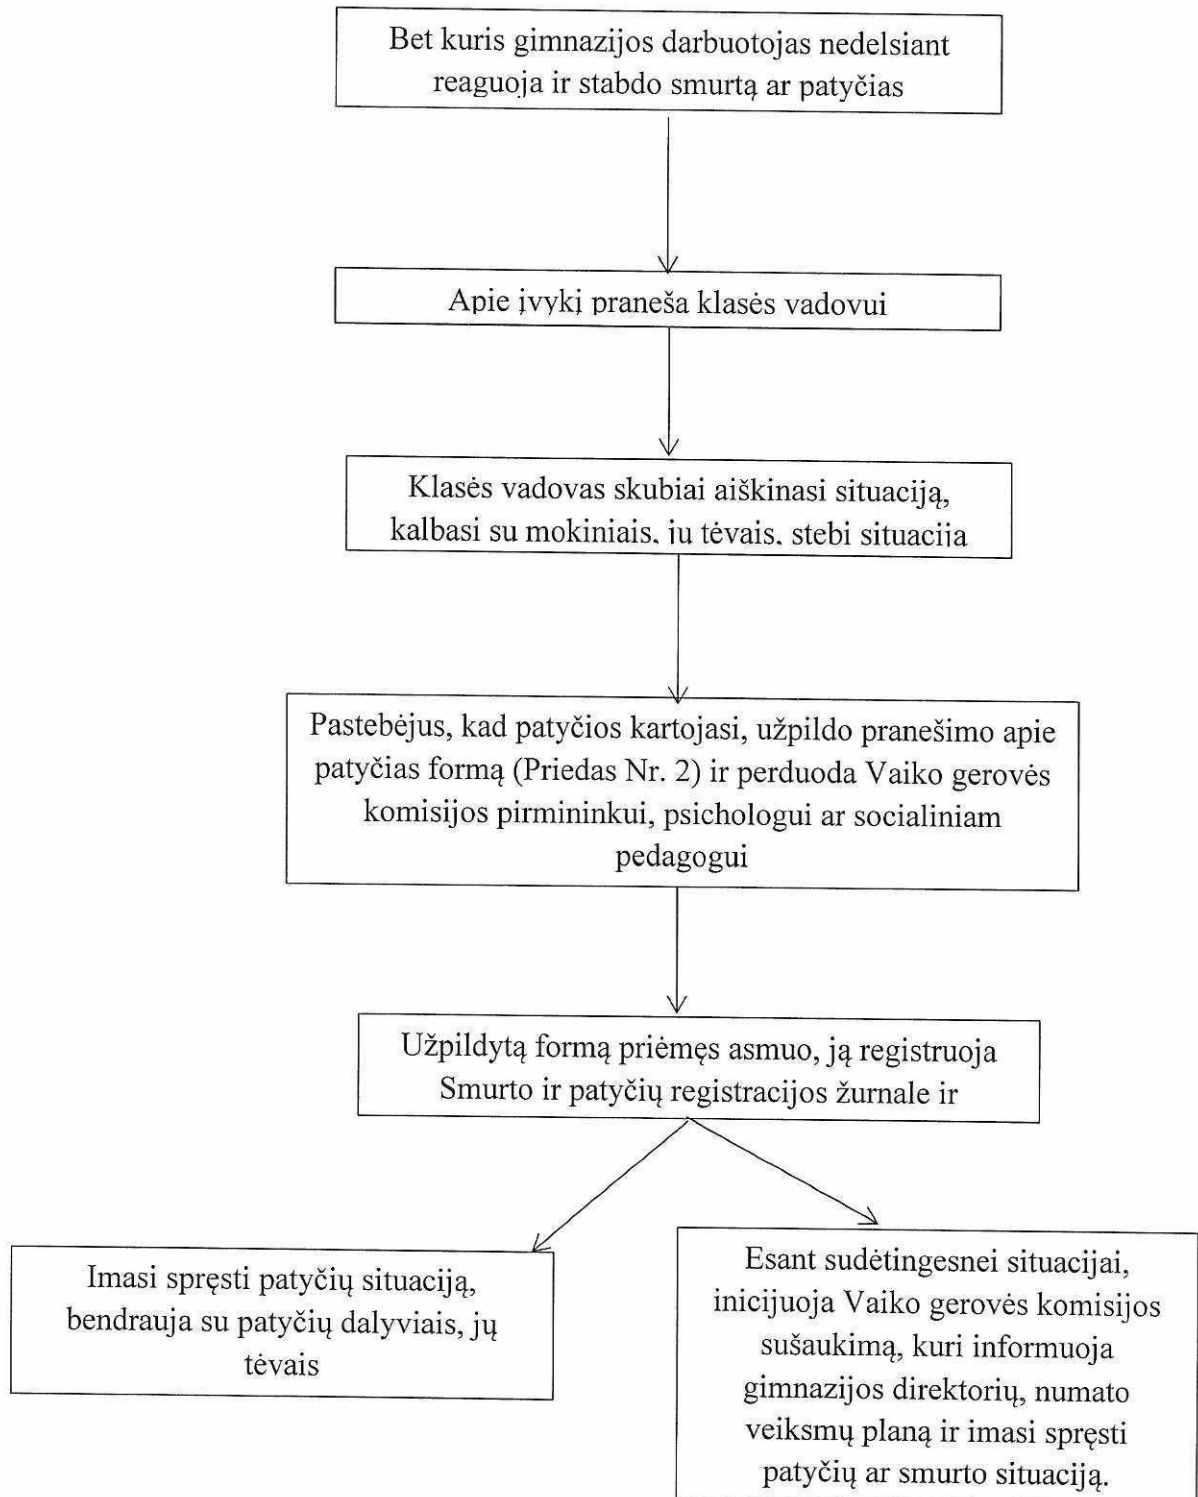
Bet kuris gimnazijos darbuotojas nedelsiant reaguoja ir stabdo smurtą ar patyčias

Apie įvykį praneša klasės vadovui

Klasės vadovas skubiai aiškinasi situaciją, kalbasi su mokiniais, jų tėvais, stebi situaciją

Pastebėjus, kad patyčios kartojasi, užpildo pranešimo apie patyčias formą (Priedas Nr. 2) ir perduoda Vaiko gerovės komisijos pirmininkui, psichologui ar socialiniam pedagogui

Užpildytą formą priėmęs asmuo, ją registruoja Smurto ir patyčių registracijos žurnale ir

Imasi spręsti patyčių situaciją, bendrauja su patyčių dalyviais, jų tėvais

Esant sudėtingesnei situacijai, inicijuoja Vaiko gerovės komisijos sušaukimą, kuri informuoja gimnazijos direktorių, numato veiksmų planą ir imasi spręsti patyčių ar smurto situaciją.